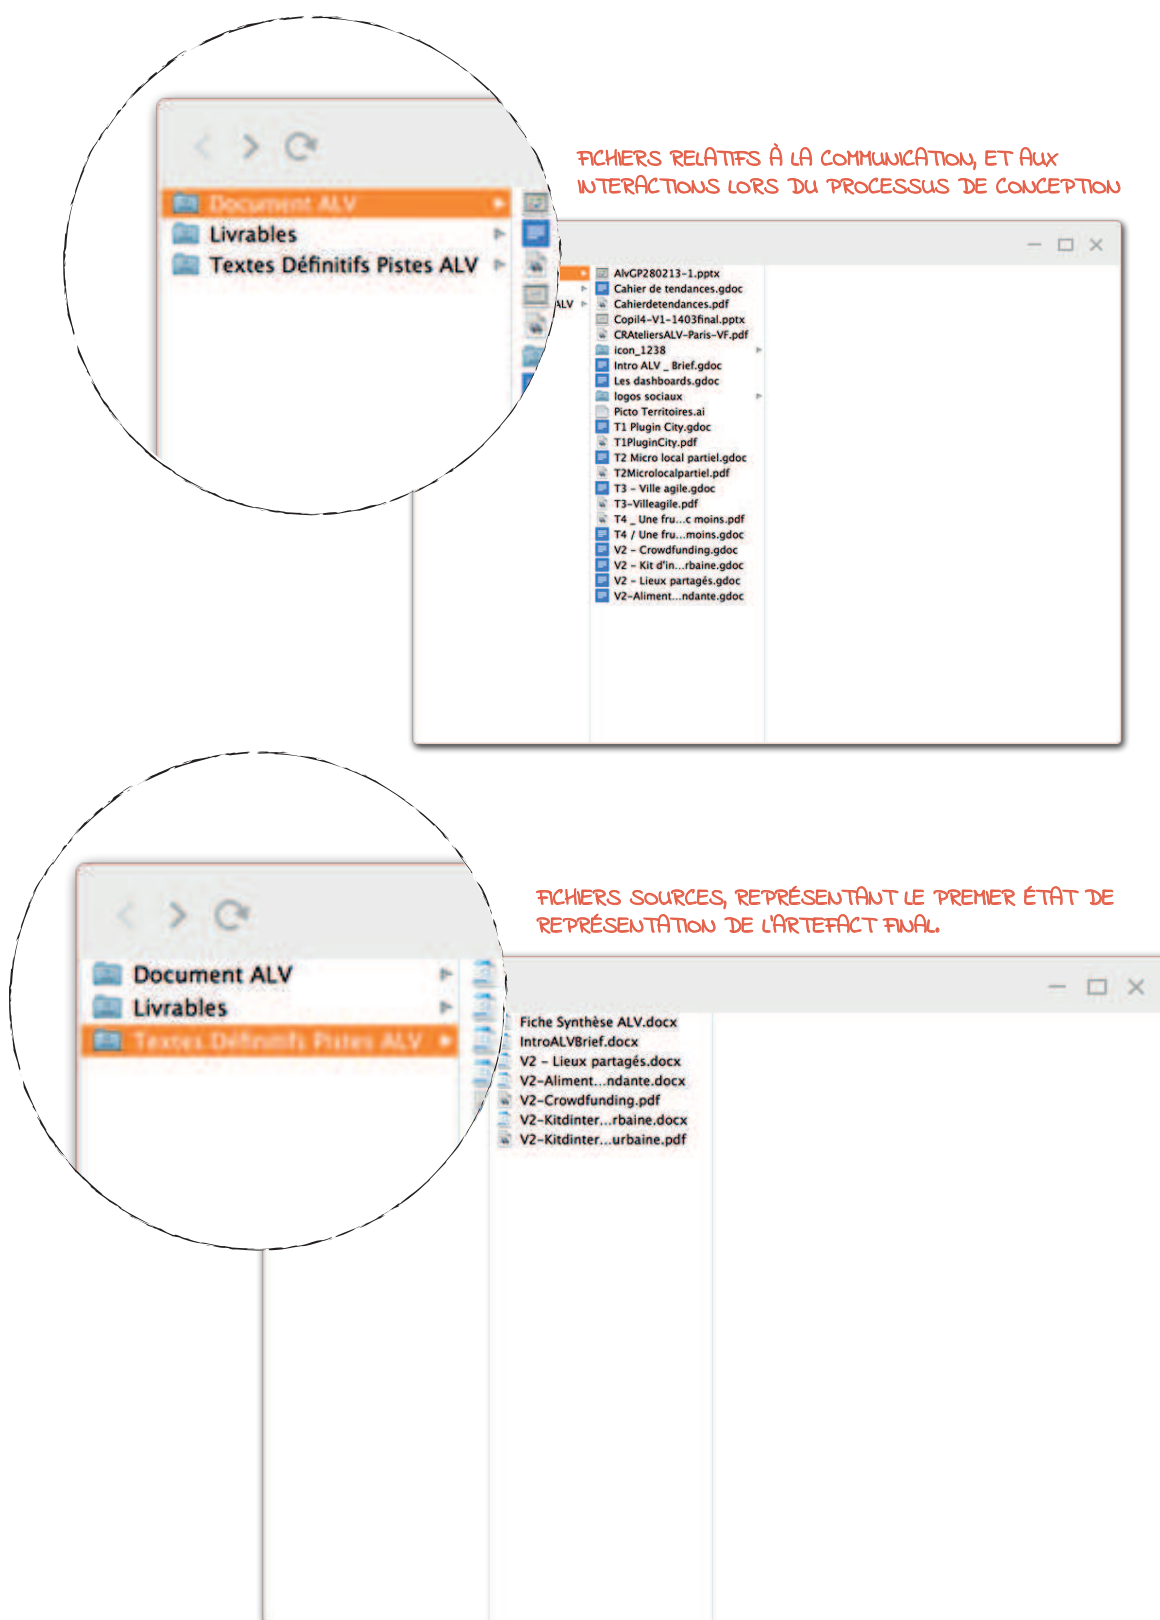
Document ALV
Livrables
Textes Définitifs Pistes ALV

FICHIERS RELATIFS À LA COMMUNICATION, ET AUX INTERACTIONS LORS DU PROCESSUS DE CONCEPTION

ALV

AlvGP280213-1.pptx
Cahier de tendances.gdoc
Cahierdetendances.pdf
Copil4-V1-1403final.pptx
CRAteliersALV-Paris-VF.pdf
icon_1238
Intro ALV _ Brief.gdoc
Les dashboards.gdoc
logos sociaux
Picto Territoires.ai
T1 Plugin City.gdoc
T1PluginCity.pdf
T2 Micro local partiel.gdoc
T2Microlocalpartiel.pdf
T3 - Ville agile.gdoc
T3-Villeagile.pdf
T4 _ Une fru...c moins.pdf
T4 / Une fru...moins.gdoc
V2 - Crowdfunding.gdoc
V2 - Kit d'in...rbaine.gdoc
V2 - Lieux partagés.gdoc
V2-Aliment...ndante.gdoc

Document ALV
Livrables
Textes Définitifs Pistes ALV

FICHIERS SOURCES, REPRÉSENTANT LE PREMIER ÉTAT DE REPRÉSENTATION DE L'ARTEFACT FINAL.

Fiche Synthèse ALV.docx
IntroALVBrief.docx
V2 - Lieux partagés.docx
V2-Aliment...ndante.docx
V2-Crowdfunding.pdf
V2-Kitdinter...rbaine.docx
V2-Kitdinter...urbaine.pdf